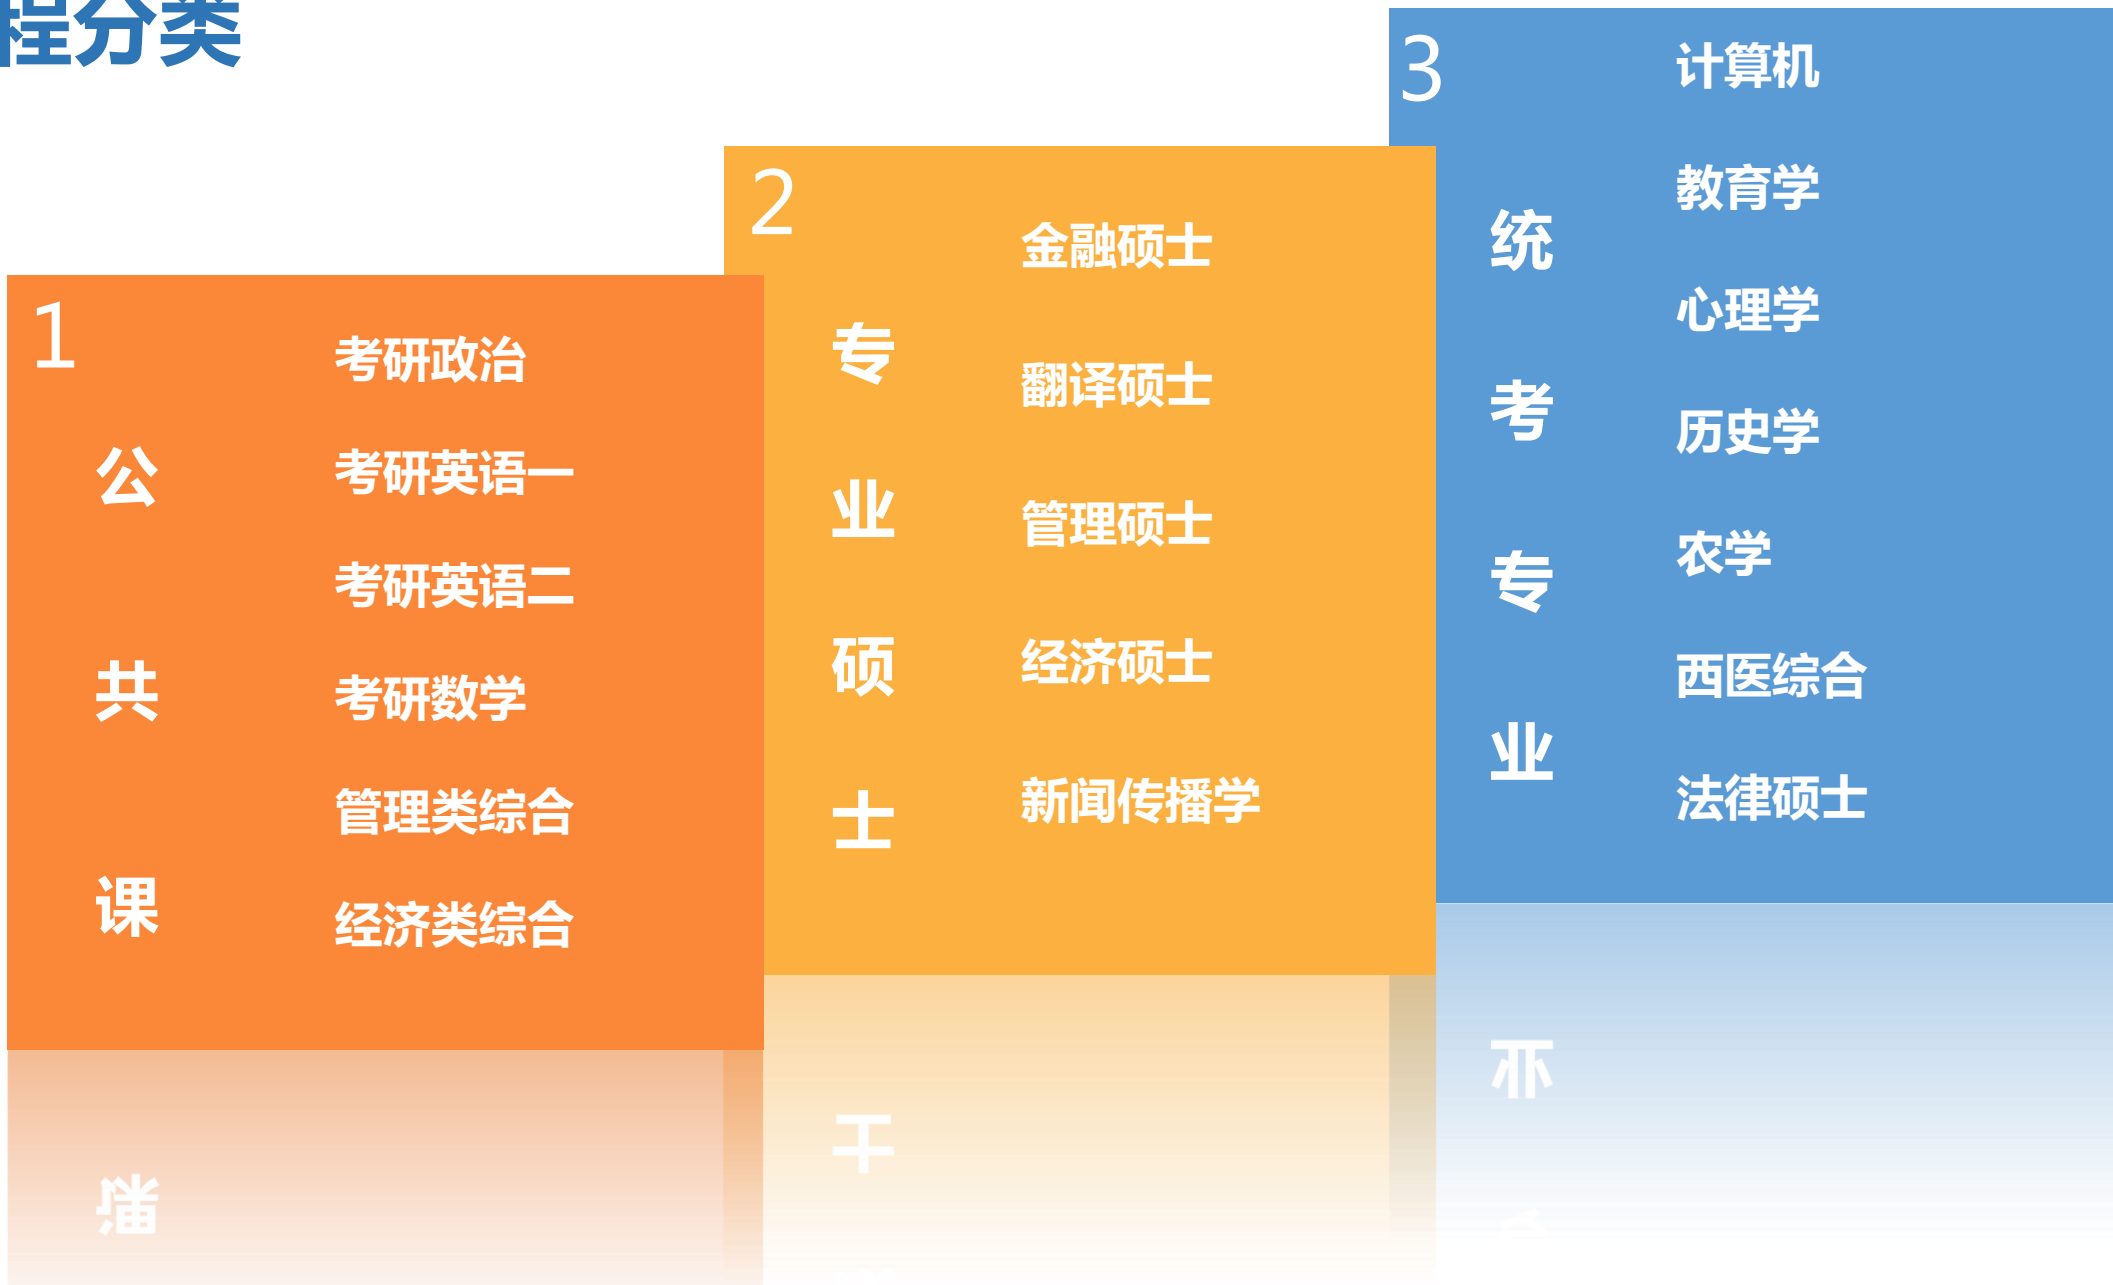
程分类

1
公共课
考研政治
考研英语一
考研英语二
考研数学
管理类综合
经济类综合

2
专业硕士
金融硕士
翻译硕士
管理硕士
经济硕士
新闻传播学

3
统考专业
计算机
教育学
心理学
历史学
农学
西医综合
法律硕士